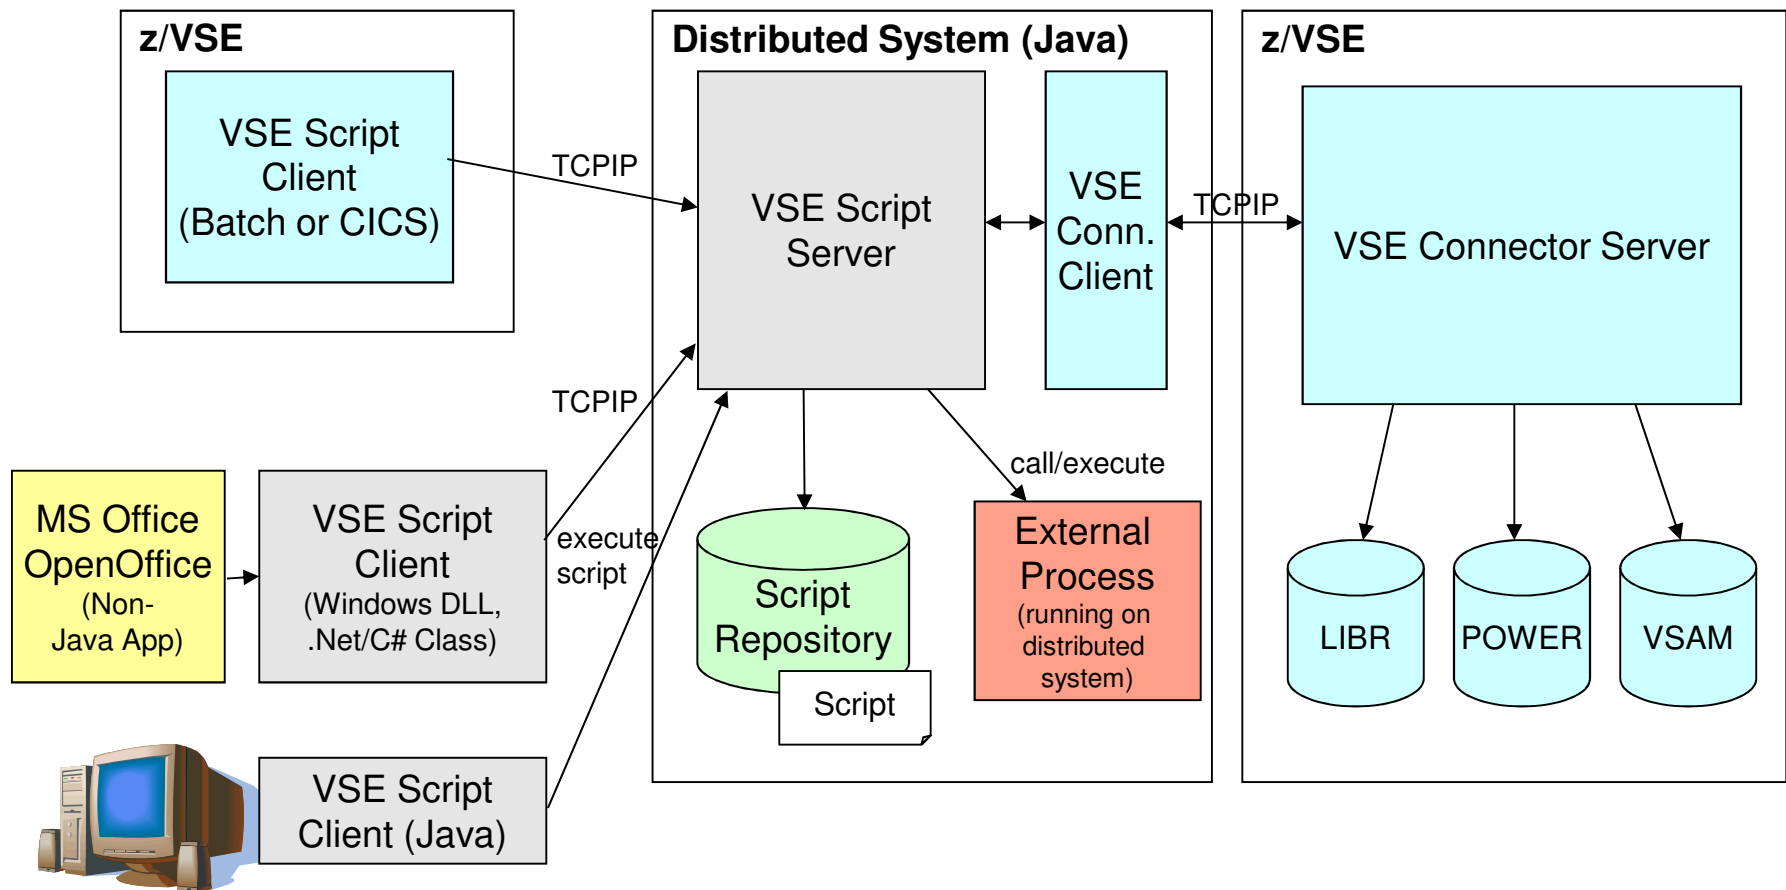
z/VSE

VSE Script Client (Batch or CICS)

TCPIP

Distributed System (Java)

VSE Script Server

VSE Conn. Client

TCPIP

z/VSE

VSE Connector Server

TCPIP

MS Office OpenOffice (Non-Java App)

VSE Script Client (Windows DLL, .Net/C# Class)

execute script

Script Repository

Script

call/execute

External Process (running on distributed system)

LIBR

POWER

VSAM

VSE Script Client (Java)